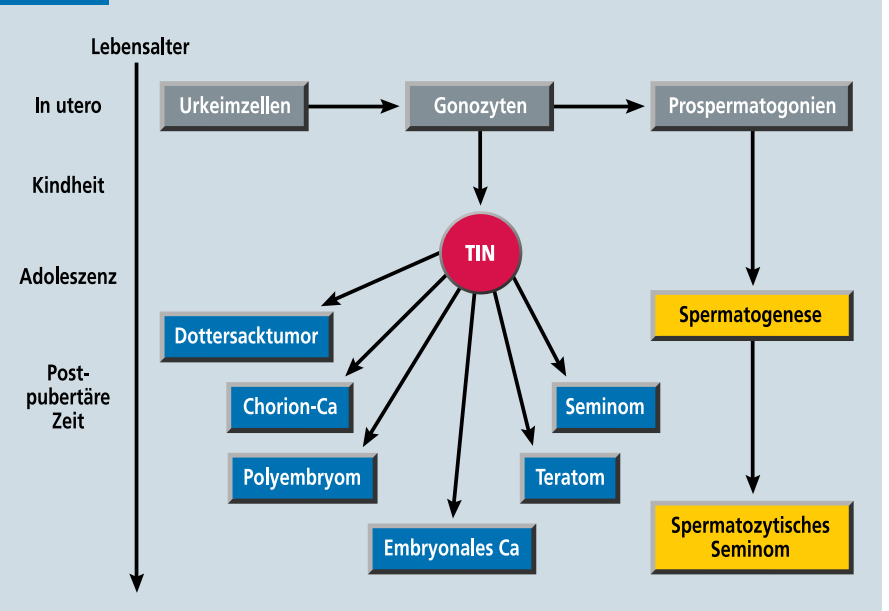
Lebensalter

In utero

Kindheit

Adoleszenz

Postpubertäre Zeit

Urkeimzellen

Gonozyten

Prospermatogonien

TIN

Spermatogenese

Dottersacktumor

Chorion-Ca

Seminom

Polyembryom

Teratom

Embryonales Ca

Spermatozytisches Seminom